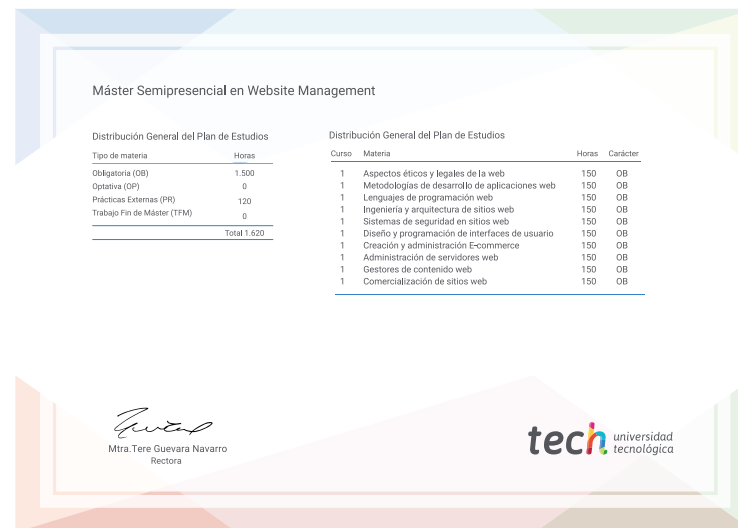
Máster Semipresencial en Website Management

Distribución General del Plan de Estudios

| Tipo de materia | Horas |
|---|---|
| Obligatoria (OB) | 1.500 |
| Optativa (OP) | 0 |
| Prácticas Externas (PR) | 120 |
| Trabajo Fin de Máster (TFM) | 0 |
| | Total 1.620 |

Distribución General del Plan de Estudios

| Curso | Materia | Horas | Carácter |
|---|---|---|---|
| 1 | Aspectos éticos y legales de la web | 150 | OB |
| 1 | Metodologías de desarrollo de aplicaciones web | 150 | OB |
| 1 | Lenguajes de programación web | 150 | OB |
| 1 | Ingeniería y arquitectura de sitios web | 150 | OB |
| 1 | Sistemas de seguridad en sitios web | 150 | OB |
| 1 | Diseño y programación de interfaces de usuario | 150 | OB |
| 1 | Creación y administración E-commerce | 150 | OB |
| 1 | Administración de servidores web | 150 | OB |
| 1 | Gestores de contenido web | 150 | OB |
| 1 | Comercialización de sitios web | 150 | OB |

Mtra.Tere Guevara Navarro
Rectora

tech universidad tecnológica